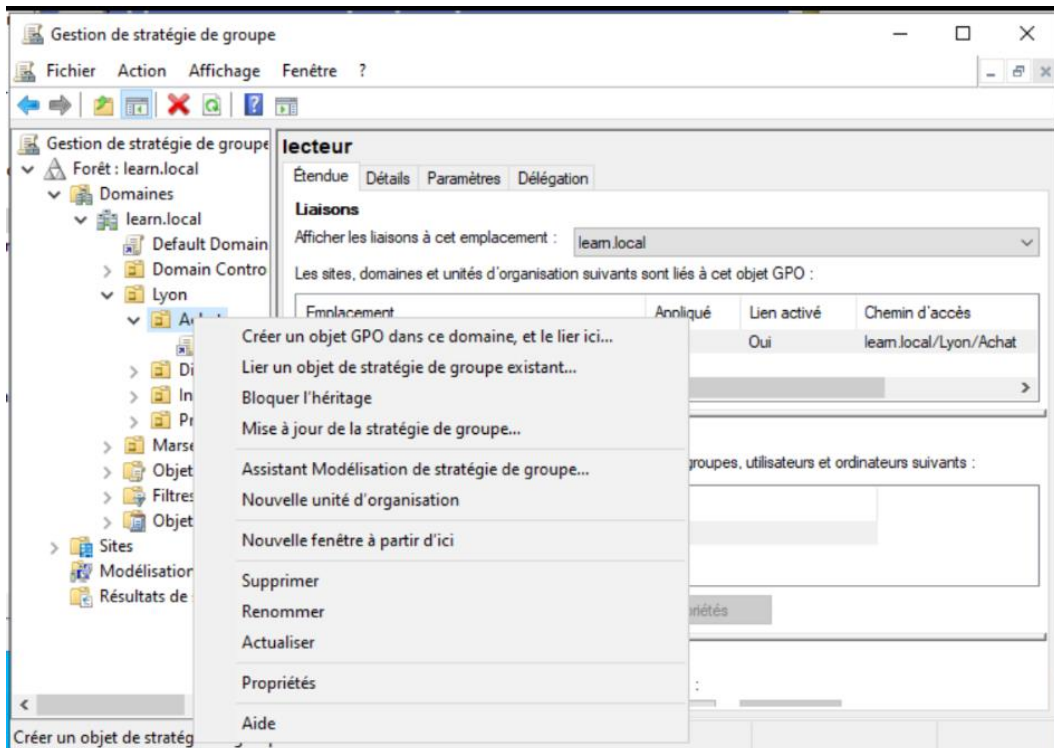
Gestion de stratégie de groupe

Fichier Action Affichage Fenêtre ?

Gestion de stratégie de groupe
Forêt : learn.local
Domaines
learn.local
Default Domain
Domain Contro
Lyon
Achat
Di
In
Pr
Marse
Objet
Filtres
Objet
Sites
Modélisation
Résultats de

lecteur

Étendue Détails Paramètres Délégation

Liaisons

Afficher les liaisons à cet emplacement : learn.local

Les sites, domaines et unités d'organisation suivants sont liés à cet objet GPO :

| Emplacement | Appliqué | Lien activé | Chemin d'accès |
|---|---|---|---|
| | | Oui | learn.local/Lyon/Achat |

groupes, utilisateurs et ordinateurs suivants :

riétés

Créer un objet GPO dans ce domaine, et le lier ici...
Lier un objet de stratégie de groupe existant...
Bloquer l'héritage
Mise à jour de la stratégie de groupe...
Assistant Modélisation de stratégie de groupe...
Nouvelle unité d'organisation
Nouvelle fenêtre à partir d'ici
Supprimer
Renommer
Actualiser
Propriétés
Aide

Créer un objet de stratég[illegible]